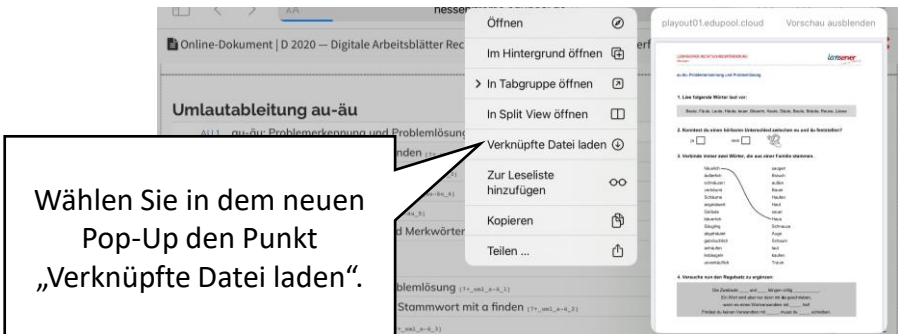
AA

nesser

Online-Dokument | D 2020 — Digitale Arbeitsblätter Rec

Umlautableitung au-äu

AU 1 au-äu: Problemerkennung und Problemlösung

nden

d Merkwörter

blemlösung

Stammwort mit a finden

Öffnen

Im Hintergrund öffnen

> In Tabgruppe öffnen

In Split View öffnen

Verknüpfte Datei laden

Zur Leseliste hinzufügen

Kopieren

Teilen ...

playout01.edupool.cloud

Vorschau ausblenden

Wählen Sie in dem neuen Pop-Up den Punkt „Verknüpfte Datei laden".